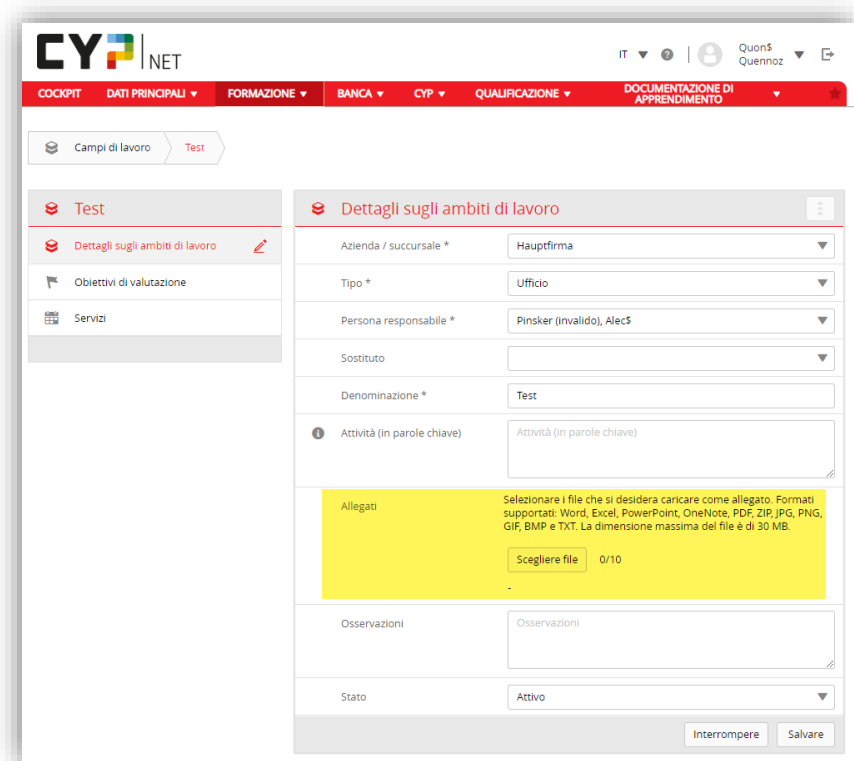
CYP NET

IT ▼ ? Quon$ Quennoz ▼

COCKPIT DATI PRINCIPALI ▼ FORMAZIONE ▼ BANCA ▼ CYP ▼ QUALIFICAZIONE ▼ DOCUMENTAZIONE DI APPRENDIMENTO ▼

Campi di lavoro Test

Test

Dettagli sugli ambiti di lavoro

Obiettivi di valutazione

Servizi

Dettagli sugli ambiti di lavoro

Azienda / succursale * Hauptfirma

Tipo * Ufficio

Persona responsabile * Pinsker (invalido), Alec$

Sostituto

Denominazione * Test

Attività (in parole chiave) Attività (in parole chiave)

Allegati Selezionare i file che si desidera caricare come allegato. Formati supportati: Word, Excel, PowerPoint, OneNote, PDF, ZIP, JPG, PNG, GIF, BMP e TXT. La dimensione massima del file è di 30 MB.

Scegliere file 0/10

-

Osservazioni Osservazioni

Stato Attivo

Interrompere Salvare